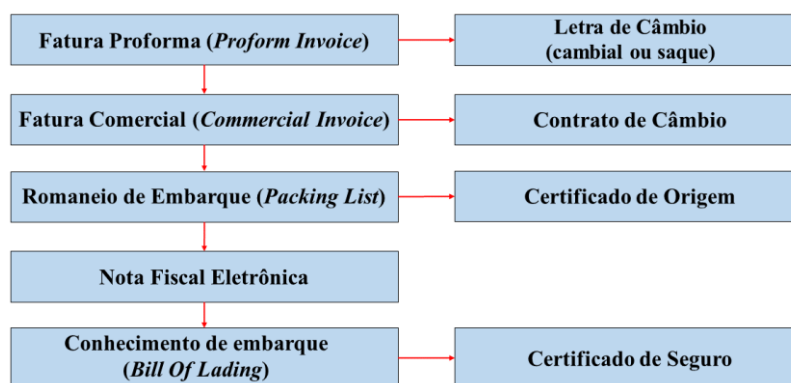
Fatura Proforma (*Proform Invoice*)

Letra de Câmbio
(cambial ou saque)

Fatura Comercial (*Commercial Invoice*)

Contrato de Câmbio

Romaneio de Embarque (*Packing List*)

Certificado de Origem

Nota Fiscal Eletrônica

Conhecimento de embarque
(*Bill Of Lading*)

Certificado de Seguro